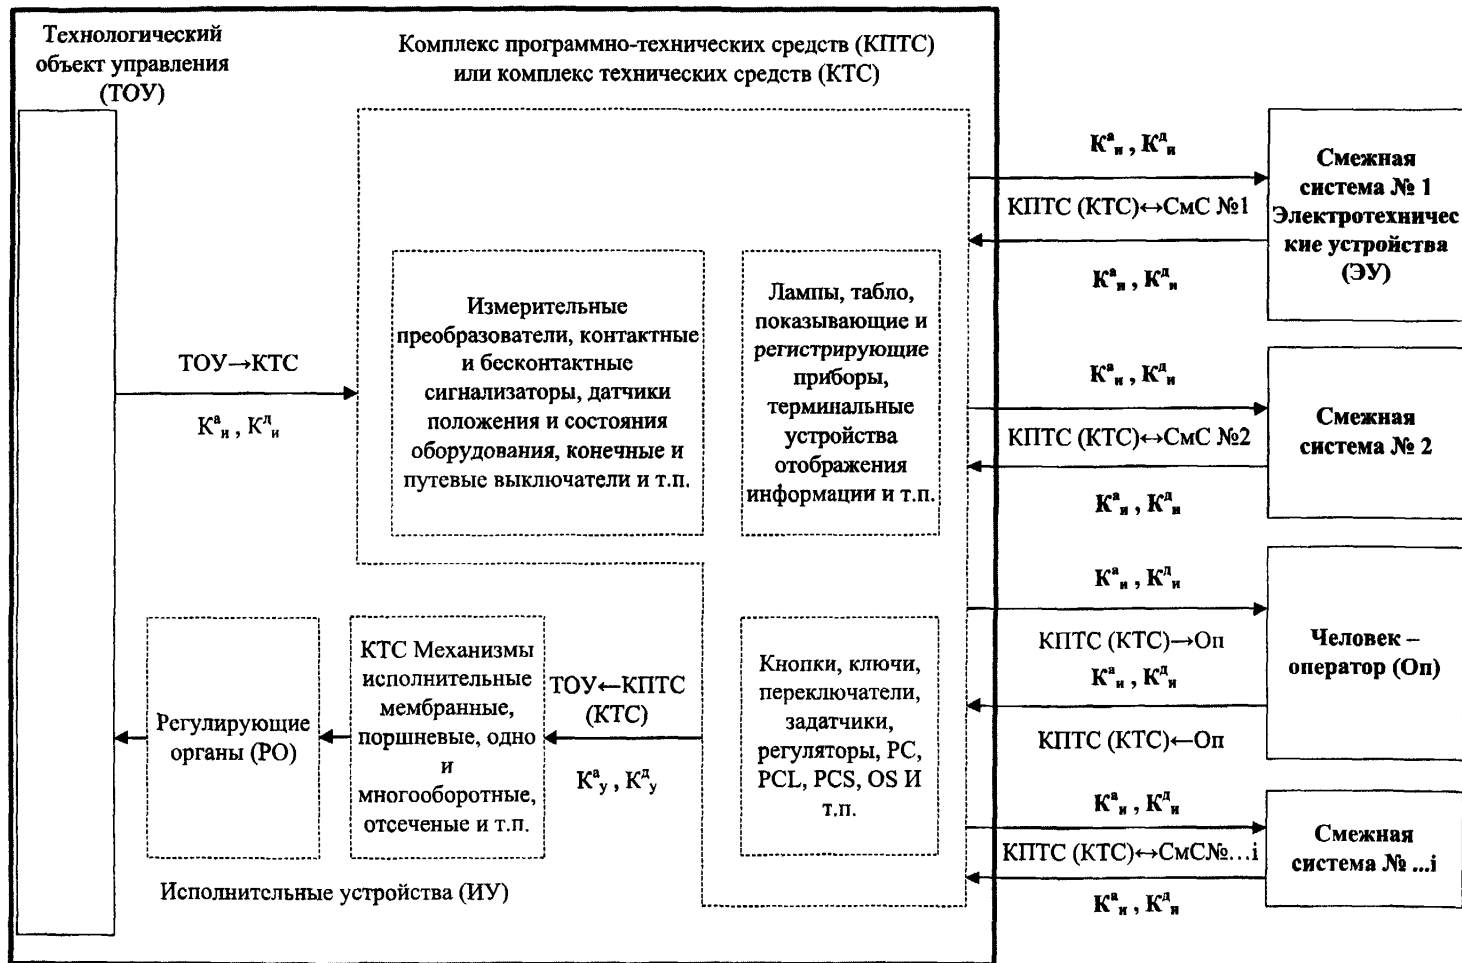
Технологический объект управления (ТОУ)

Комплекс программно-технических средств (КПТС) или комплекс технических средств (КТС)

ТОУ→КТС

$К^а_и$ , $К^д_и$

Измерительные преобразователи, контактные и бесконтактные сигнализаторы, датчики положения и состояния оборудования, конечные и путевые выключатели и т.п.

Лампы, табло, показывающие и регистрирующие приборы, терминальные устройства отображения информации и т.п.

$К^а_и$ , $К^д_и$

КПТС (КТС)↔СмС №1

$К^а_и$ , $К^д_и$

Смежная система № 1 Электротехнические устройства (ЭУ)

$К^а_и$ , $К^д_и$

КПТС (КТС)↔СмС №2

$К^а_и$ , $К^д_и$

Смежная система № 2

Регулирующие органы (РО)

КТС Механизмы исполнительные мембранные, поршневые, одно и многооборотные, отсеченые и т.п.

ТОУ←КПТС (КТС)

$К^а_у$ , $К^д_у$

Кнопки, ключи, переключатели, задатчики, регуляторы, PC, PCL, PCS, OS И т.п.

$К^а_и$ , $К^д_и$

КПТС (КТС)→Оп

$К^а_и$ , $К^д_и$

КПТС (КТС)←Оп

Человек – оператор (Оп)

$К^а_и$ , $К^д_и$

КПТС (КТС)↔СмС№…i

$К^а_и$ , $К^д_и$

Смежная система № ...i

Исполнительные устройства (ИУ)